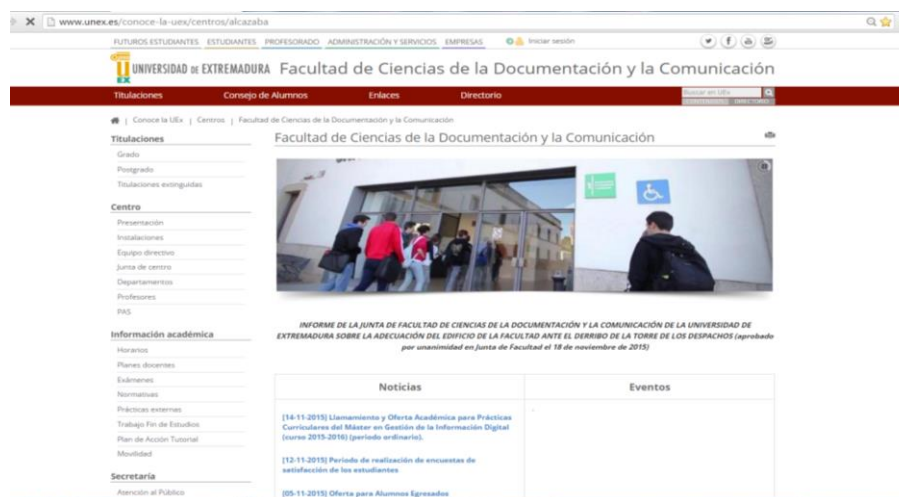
www.unex.es/conoce-la-uex/centros/alcazaba

FUTUROS ESTUDIANTES ESTUDIANTES PROFESORADO ADMINISTRACIÓN Y SERVICIOS EMPRESAS Iniciar sesión

UNIVERSIDAD DE EXTREMADURA Facultad de Ciencias de la Documentación y la Comunicación

Titulaciones Consejo de Alumnos Enlaces Directorio

Buscar en UEx

CONTENIDOS DIRECTORIO

Conoce la UEx | Centros | Facultad de Ciencias de la Documentación y la Comunicación

Titulaciones
Grado
Postgrado
Titulaciones extinguidas

Centro
Presentación
Instalaciones
Equipo directivo
Junta de centro
Departamentos
Profesores
PAS

Información académica
Horarios
Planes docentes
Exámenes
Normativas
Prácticas externas
Trabajo Fin de Estudios
Plan de Acción Tutorial
Movilidad

Secretaría
Atención al Público

Facultad de Ciencias de la Documentación y la Comunicación

INFORME DE LA JUNTA DE FACULTAD DE CIENCIAS DE LA DOCUMENTACIÓN Y LA COMUNICACIÓN DE LA UNIVERSIDAD DE EXTREMADURA SOBRE LA ADECUACIÓN DEL EDIFICIO DE LA FACULTAD ANTE EL DERRIBO DE LA TORRE DE LOS DESPACHOS (aprobado por unanimidad en Junta de Facultad el 18 de noviembre de 2015)

| Noticias | Eventos |
|---|---|
| [14-11-2015] Llamamiento y Oferta Académica para Prácticas Curriculares del Máster en Gestión de la Información Digital (curso 2015-2016) (periodo ordinario). | |
| [12-11-2015] Periodo de realización de encuestas de satisfacción de los estudiantes | |
| [05-11-2015] Oferta para Alumnos Egresados | |